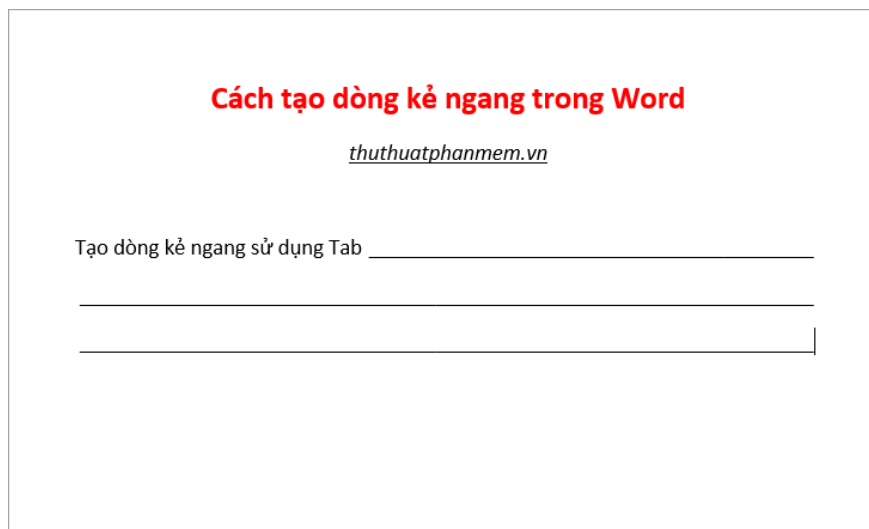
Cách tạo dòng kẻ ngang trong Word

thuthuatphanmem.vn

Tạo dòng kẻ ngang sử dụng Tab ___________________________________

_____________________________________________________________

_____________________________________________________________